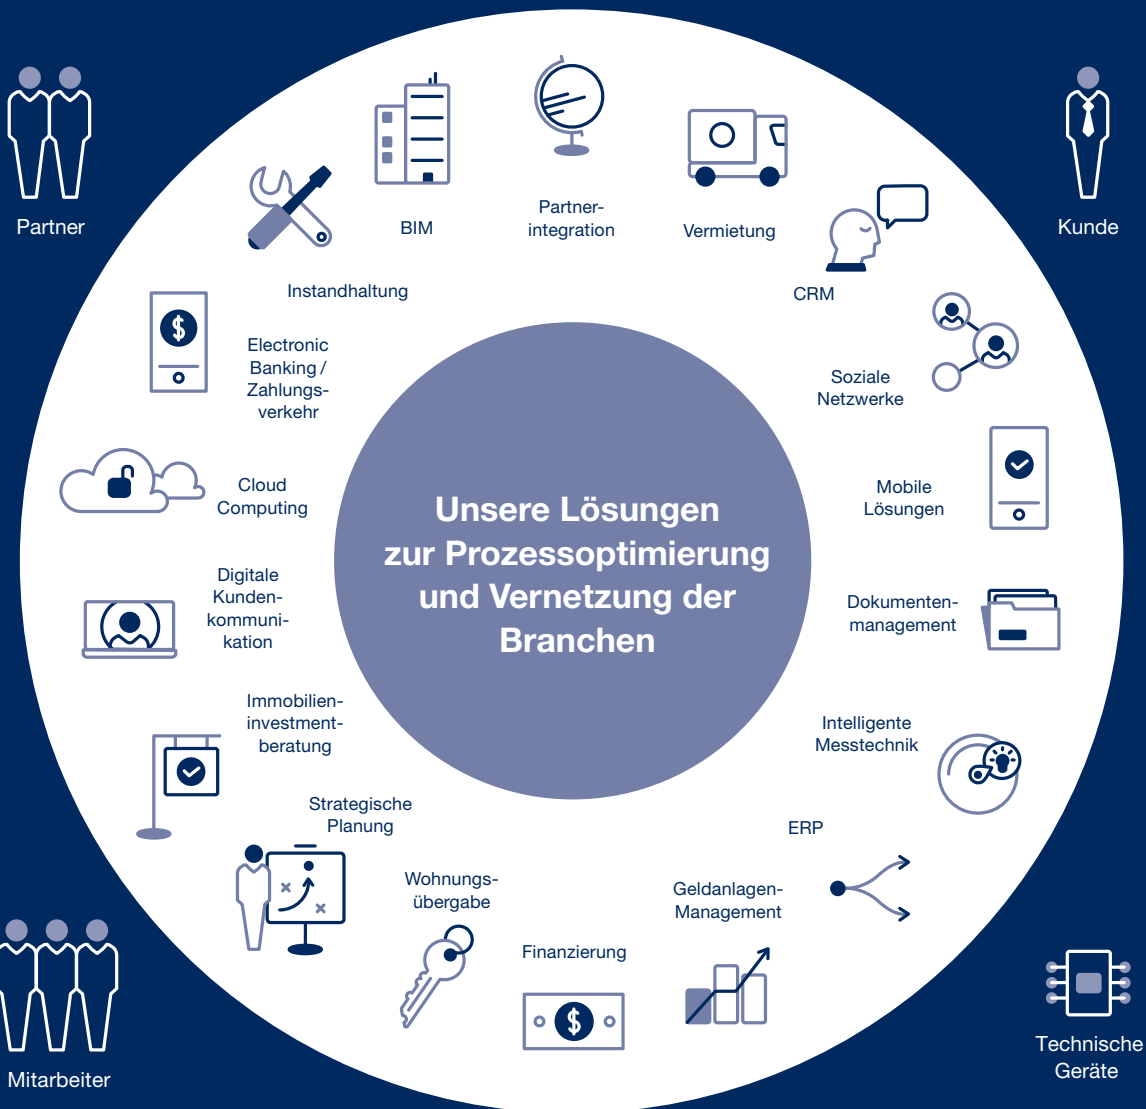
Partner

Kunde

BIM

Partnerintegration

Vermietung

CRM

Instandhaltung

Electronic Banking / Zahlungsverkehr

Soziale Netzwerke

Cloud Computing

Mobile Lösungen

Unsere Lösungen zur Prozessoptimierung und Vernetzung der Branchen

Digitale Kundenkommunikation

Dokumentenmanagement

Immobilieninvestmentberatung

Intelligente Messtechnik

Strategische Planung

ERP

Wohnungsübergabe

Geldanlagen-Management

Finanzierung

Mitarbeiter

Technische Geräte